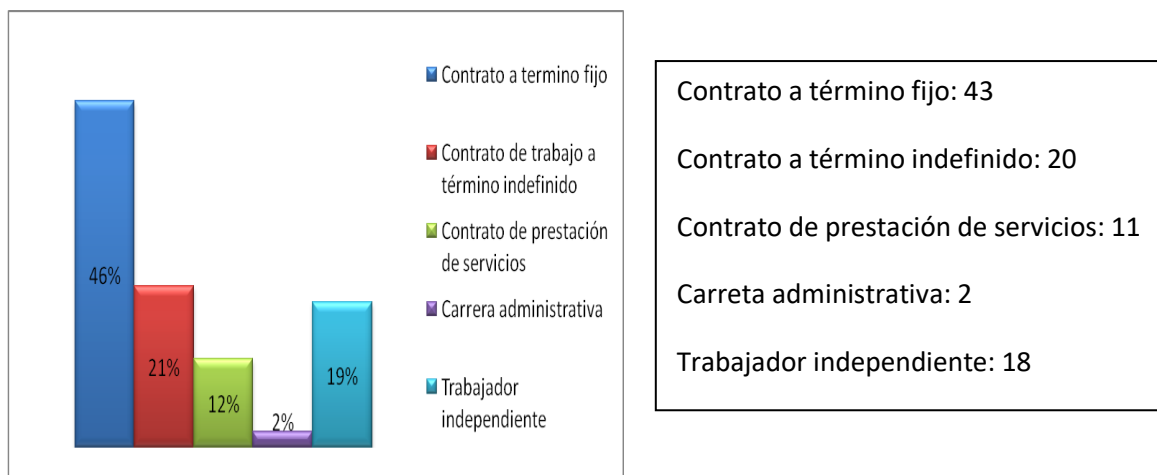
46%

21%

12%

2%

19%

Contrato a termino fijo

Contrato de trabajo a término indefinido

Contrato de prestación de servicios

Carrera administrativa

Trabajador independiente

Contrato a término fijo: 43

Contrato a término indefinido: 20

Contrato de prestación de servicios: 11

Carreta administrativa: 2

Trabajador independiente: 18